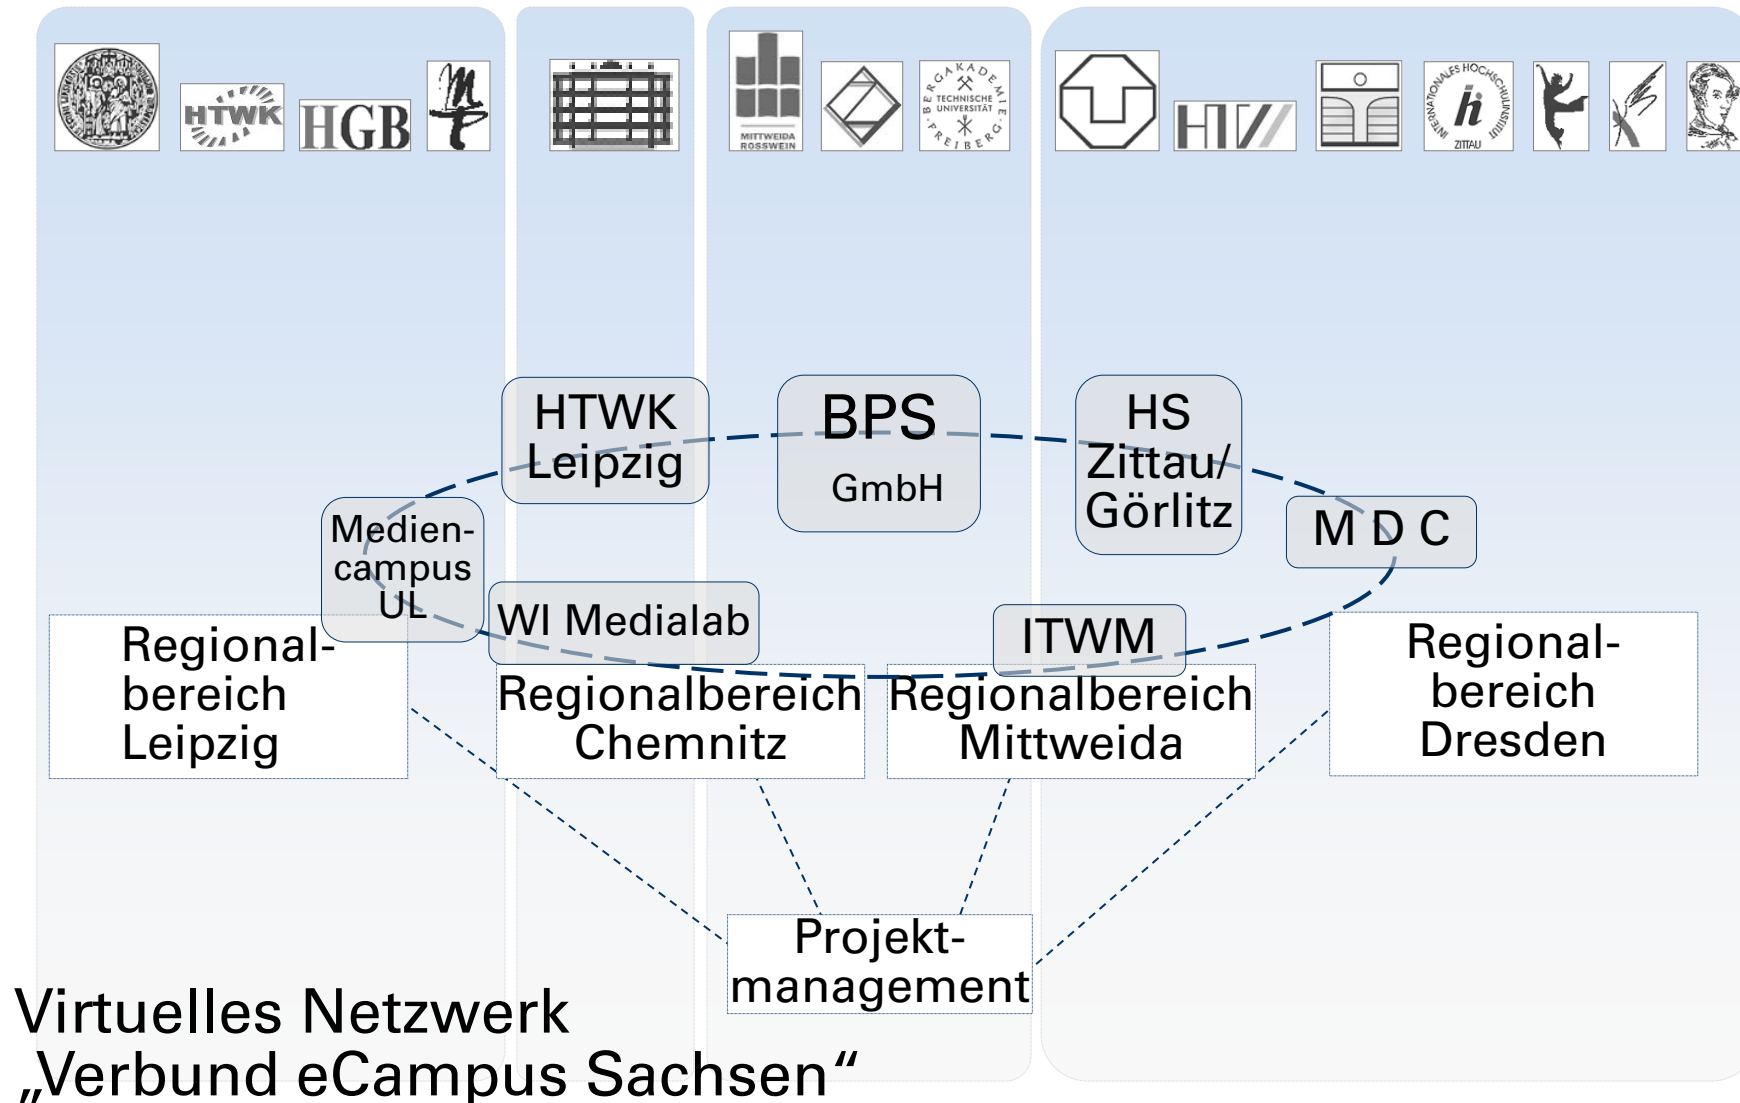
HTWK HGB

MITTWEIDA ROSSWEIN

BERGAKADEMIE TECHNISCHE UNIVERSITÄT FREIBERG

HTW

INTERNATIONALES HOCHSCHULINSTITUT ZITTAU

HTWK Leipzig

BPS GmbH

HS Zittau/ Görlitz

Mediencampus UL

M D C

WI Medialab

ITWM

Regionalbereich Leipzig

Regionalbereich Chemnitz

Regionalbereich Mittweida

Regionalbereich Dresden

Projektmanagement

Virtuelles Netzwerk
„Verbund eCampus Sachsen“